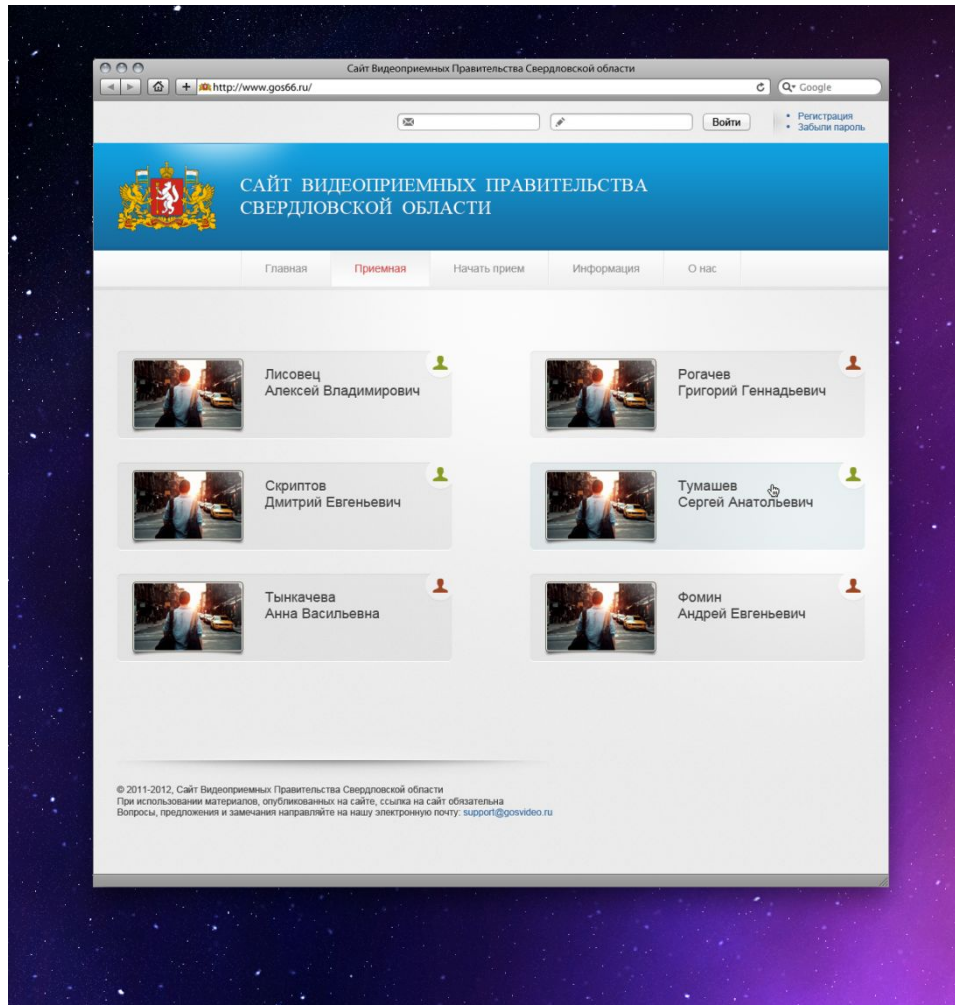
Сайт Видеоприемных Правительства Свердловской области

http://www.gos66.ru/

Q▾ Google

Войти

• Регистрация
• Забыли пароль

САЙТ ВИДЕОПРИЕМНЫХ ПРАВИТЕЛЬСТВА СВЕРДЛОВСКОЙ ОБЛАСТИ

Главная | Приемная | Начать прием | Информация | О нас

Лисовец
Алексей Владимирович

Рогачев
Григорий Геннадьевич

Скриптов
Дмитрий Евгеньевич

Тумашев
Сергей Анатольевич

Тынкачева
Анна Васильевна

Фомин
Андрей Евгеньевич

© 2011-2012, Сайт Видеоприемных Правительства Свердловской области
При использовании материалов, опубликованных на сайте, ссылка на сайт обязательна
Вопросы, предложения и замечания направляйте на нашу электронную почту: support@gosvideo.ru